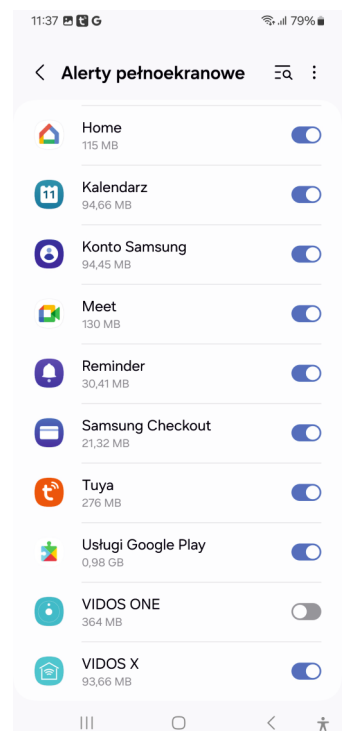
11:37 79%

Alerty pełnoekranowe

Home
115 MB

11
Kalendarz
94,66 MB

Konto Samsung
94,45 MB

Meet
130 MB

Reminder
30,41 MB

Samsung Checkout
21,32 MB

Tuya
276 MB

Usługi Google Play
0,98 GB

VIDOS ONE
364 MB

VIDOS X
93,66 MB